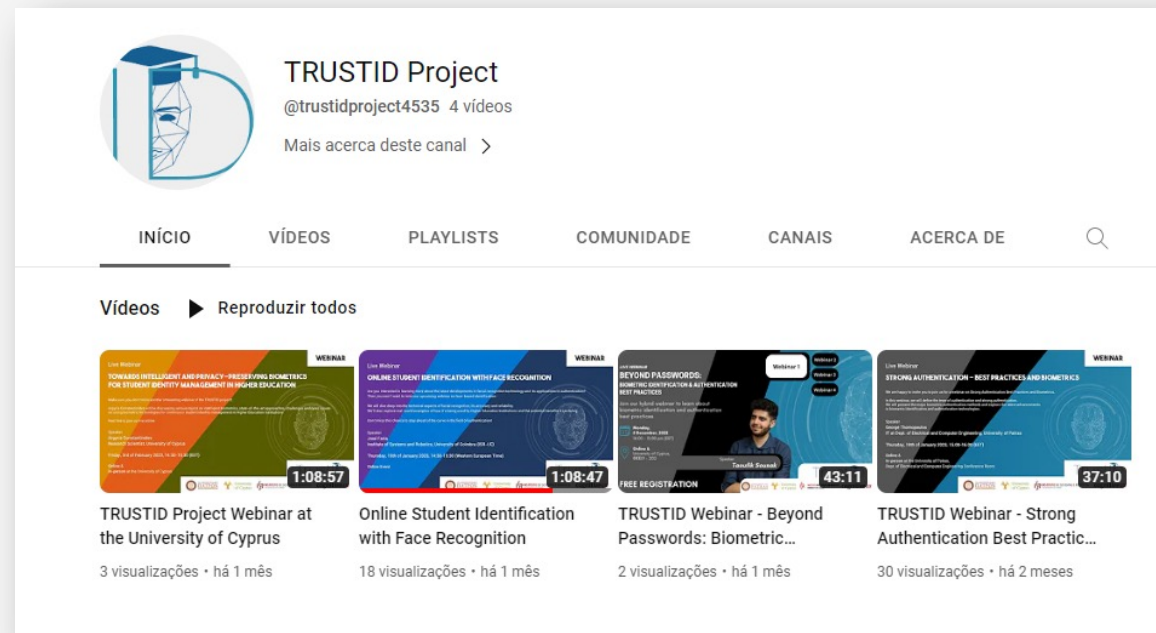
TRUSTID Project
@trustidproject4535 4 vídeos
Mais acerca deste canal >

INÍCIO VÍDEOS PLAYLISTS COMUNIDADE CANAIS ACERCA DE

Vídeos ▶ Reproduzir todos

Live Webinar
WEBINAR
TOWARDS INTELLIGENT AND PRIVACY-PRESERVING BIOMETRICS FOR STUDENT IDENTITY MANAGEMENT IN HIGHER EDUCATION
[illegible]
1:08:57
TRUSTID Project Webinar at the University of Cyprus
3 visualizações • há 1 mês

Live Webinar
WEBINAR
ONLINE STUDENT IDENTIFICATION WITH FACE RECOGNITION
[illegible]
1:08:47
Online Student Identification with Face Recognition
18 visualizações • há 1 mês

Live Webinar
BEYOND PASSWORDS:
BIOMETRIC IDENTIFICATION & AUTHENTICATION BEST PRACTICES
Webinar 1
Webinar 2
Webinar 3
Webinar 4
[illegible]
Tanzila Saraab
FREE REGISTRATION
43:11
TRUSTID Webinar - Beyond Passwords: Biometric...
2 visualizações • há 1 mês

Live Webinar
WEBINAR
STRONG AUTHENTICATION – BEST PRACTICES AND BIOMETRICS
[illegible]
37:10
TRUSTID Webinar - Strong Authentication Best Practic...
30 visualizações • há 2 meses